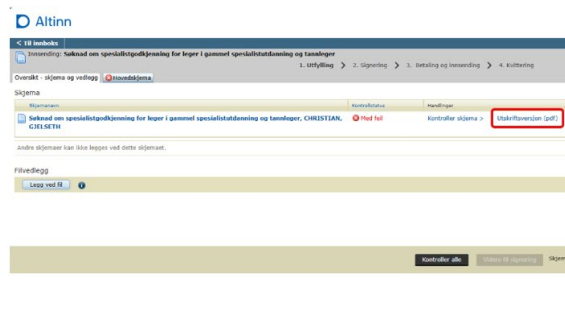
Altinn

< Til innboks

Innsending: Søknad om spesialistgodkjenning for leger i gammel spesialistutdanning og tannleger

1. Utfylling > 2. Signering > 3. Betaling og innsending > 4. Kvittering

Oversikt - skjema og vedlegg | Hovedskjema

Skjema

| Skjemanavn | Kontrollstatus | Handlinger | |
|---|---|---|---|
| Søknad om spesialistgodkjenning for leger i gammel spesialistutdanning og tannleger, CHRISTIAN, GJELSETH | Med feil | Kontroller skjema > | Utskriftsversjon (pdf) |

Andre skjemaer kan ikke legges ved dette skjemaet.

Filvedlegg

Legg ved fil

Kontroller alle | Videre til signering | Skje